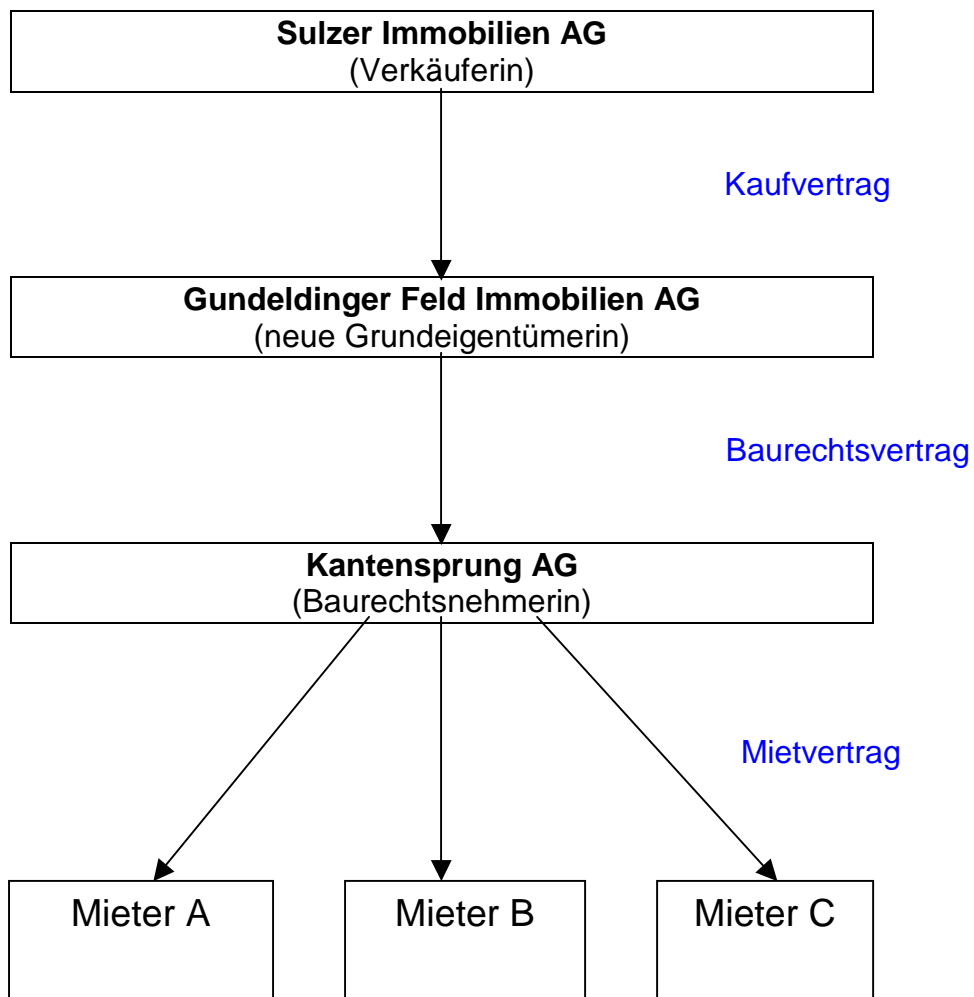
**Sulzer Immobilien AG**
(Verkäuferin)

Kaufvertrag

**Gundeldinger Feld Immobilien AG**
(neue Grundeigentümerin)

Baurechtsvertrag

**Kantensprung AG**
(Baurechtsnehmerin)

Mietvertrag

Mieter A

Mieter B

Mieter C